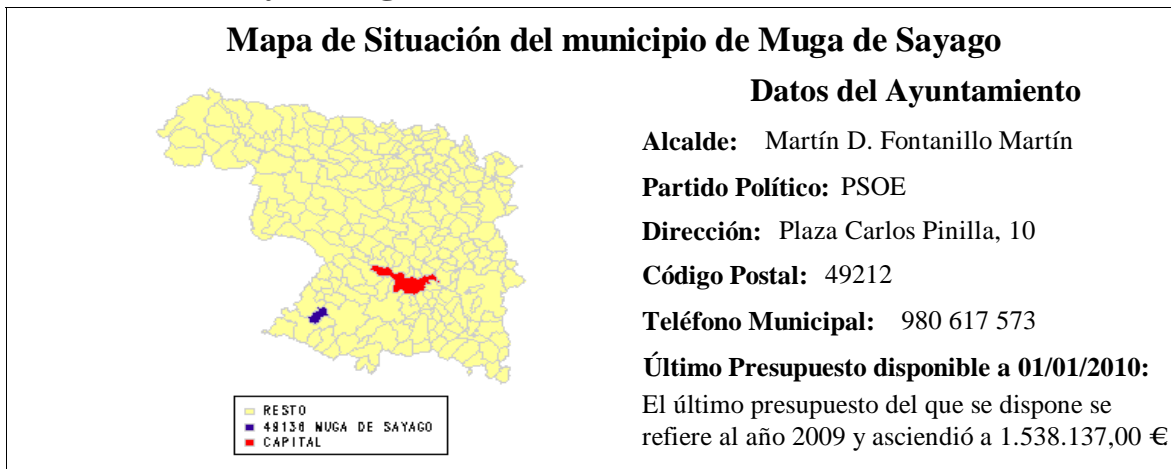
Mapa de Situación del municipio de Muga de Sayago

RESTO
49136 MUGA DE SAYAGO
CAPITAL

Datos del Ayuntamiento

Alcalde: Martín D. Fontanillo Martín

Partido Político: PSOE

Dirección: Plaza Carlos Pinilla, 10

Código Postal: 49212

Teléfono Municipal: 980 617 573

Último Presupuesto disponible a 01/01/2010:
El último presupuesto del que se dispone se refiere al año 2009 y ascendió a 1.538.137,00 €